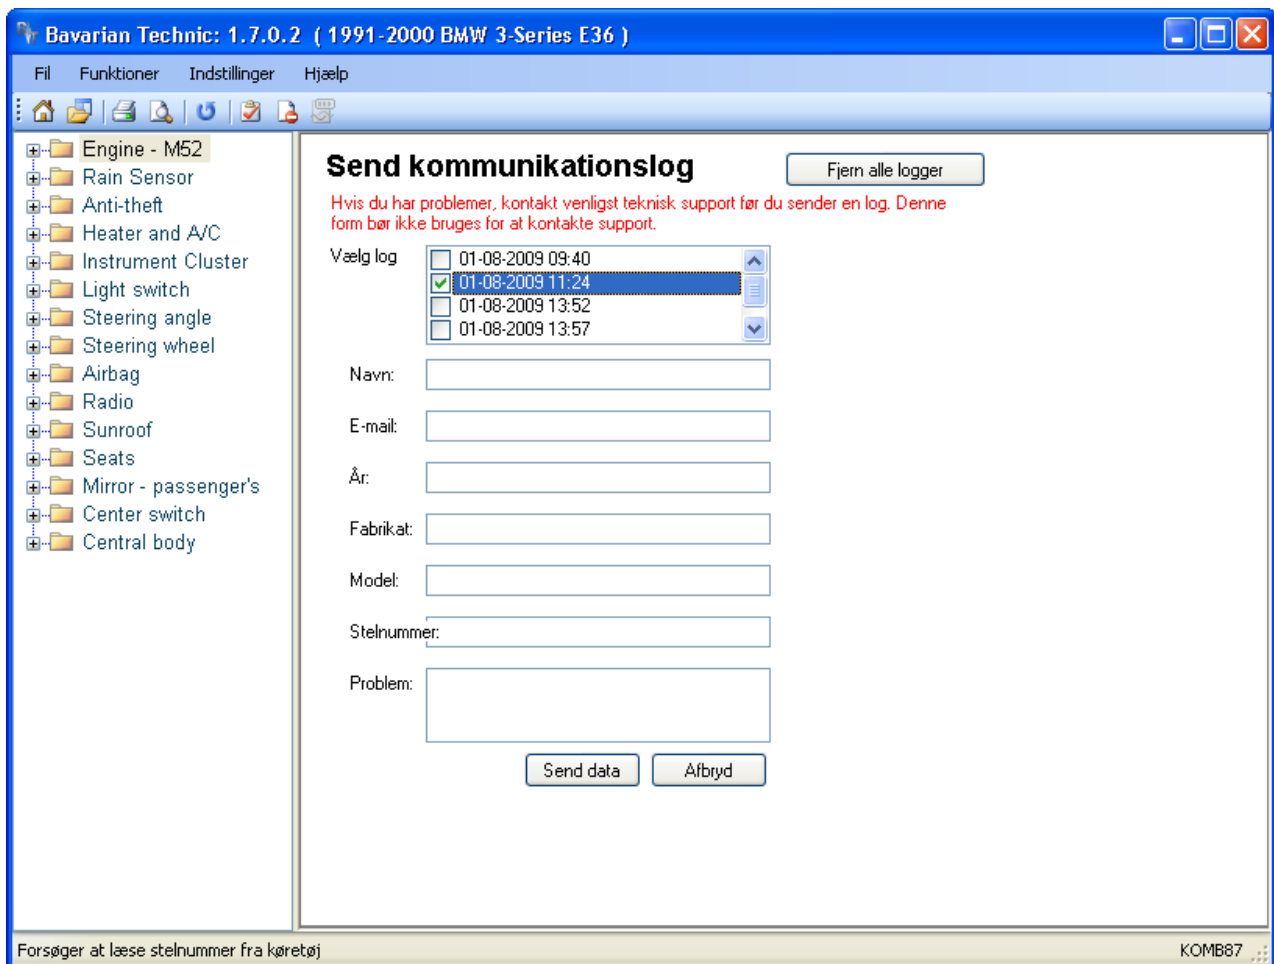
Bavarian Technic: 1.7.0.2 ( 1991-2000 BMW 3-Series E36 )

Fil Funktioner Indstillinger Hjælp

Engine - M52
Rain Sensor
Anti-theft
Heater and A/C
Instrument Cluster
Light switch
Steering angle
Steering wheel
Airbag
Radio
Sunroof
Seats
Mirror - passenger's
Center switch
Central body

Send kommunikationslog

Fjern alle logger

Hvis du har problemer, kontakt venligst teknisk support før du sender en log. Denne form bør ikke bruges for at kontakte support.

Vælg log
01-08-2009 09:40
01-08-2009 11:24
01-08-2009 13:52
01-08-2009 13:57

Navn:

E-mail:

År:

Fabrikat:

Model:

Stelnummer:

Problem:

Send data Afbryd

Forsøger at læse stelnummer fra køretøj

KOMB87